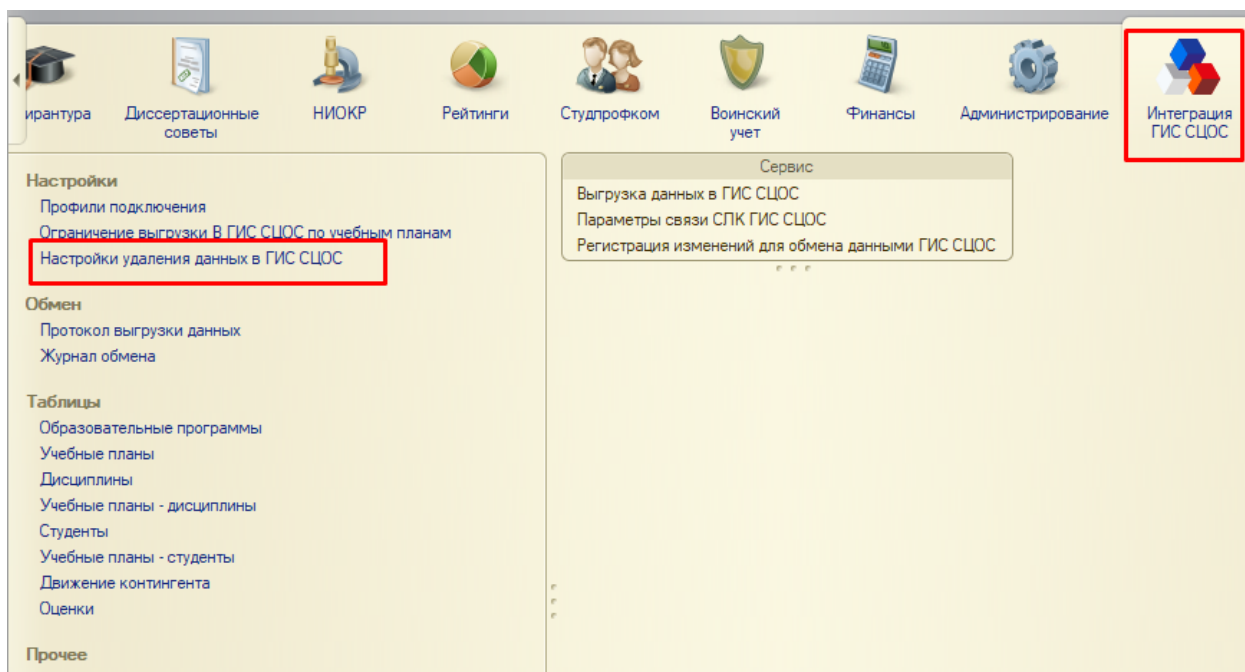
ирантура
Диссертационные советы
НИОКР
Рейтинги
Студпрофком
Воинский учет
Финансы
Администрирование
Интеграция ГИС СЦОС

Настройки
Профили подключения
Ограничение выгрузки В ГИС СЦОС по учебным планам
Настройки удаления данных в ГИС СЦОС

Обмен
Протокол выгрузки данных
Журнал обмена

Таблицы
Образовательные программы
Учебные планы
Дисциплины
Учебные планы - дисциплины
Студенты
Учебные планы - студенты
Движение контингента
Оценки

Прочее

Сервис
Выгрузка данных в ГИС СЦОС
Параметры связи СПК ГИС СЦОС
Регистрация изменений для обмена данными ГИС СЦОС